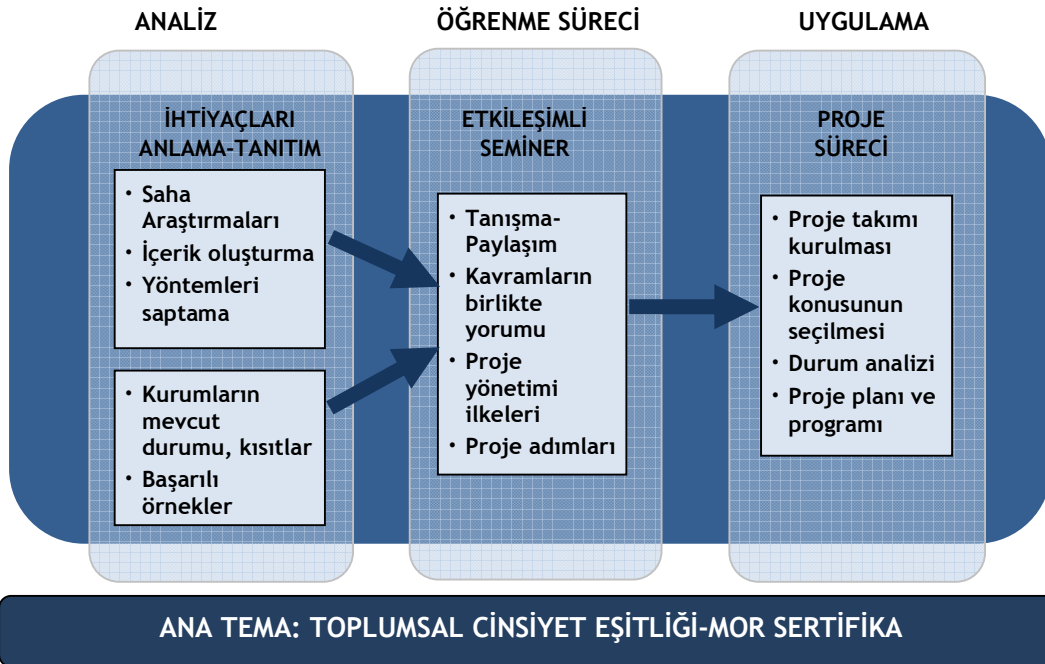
ANALİZ

ÖĞRENME SÜRECİ

UYGULAMA

İHTİYAÇLARI ANLAMA-TANITIM

• Saha Araştırmaları
• İçerik oluşturma
• Yöntemleri saptama

• Kurumların mevcut durumu, kısıtlar
• Başarılı örnekler

ETKİLEŞİMLİ SEMİNER

• Tanışma-Paylaşım
• Kavramların birlikte yorumu
• Proje yönetimi ilkeleri
• Proje adımları

PROJE SÜRECİ

• Proje takımı kurulması
• Proje konusunun seçilmesi
• Durum analizi
• Proje planı ve programı

ANA TEMA: TOPLUMSAL CİNSİYET EŞİTLİĞİ-MOR SERTİFİKA